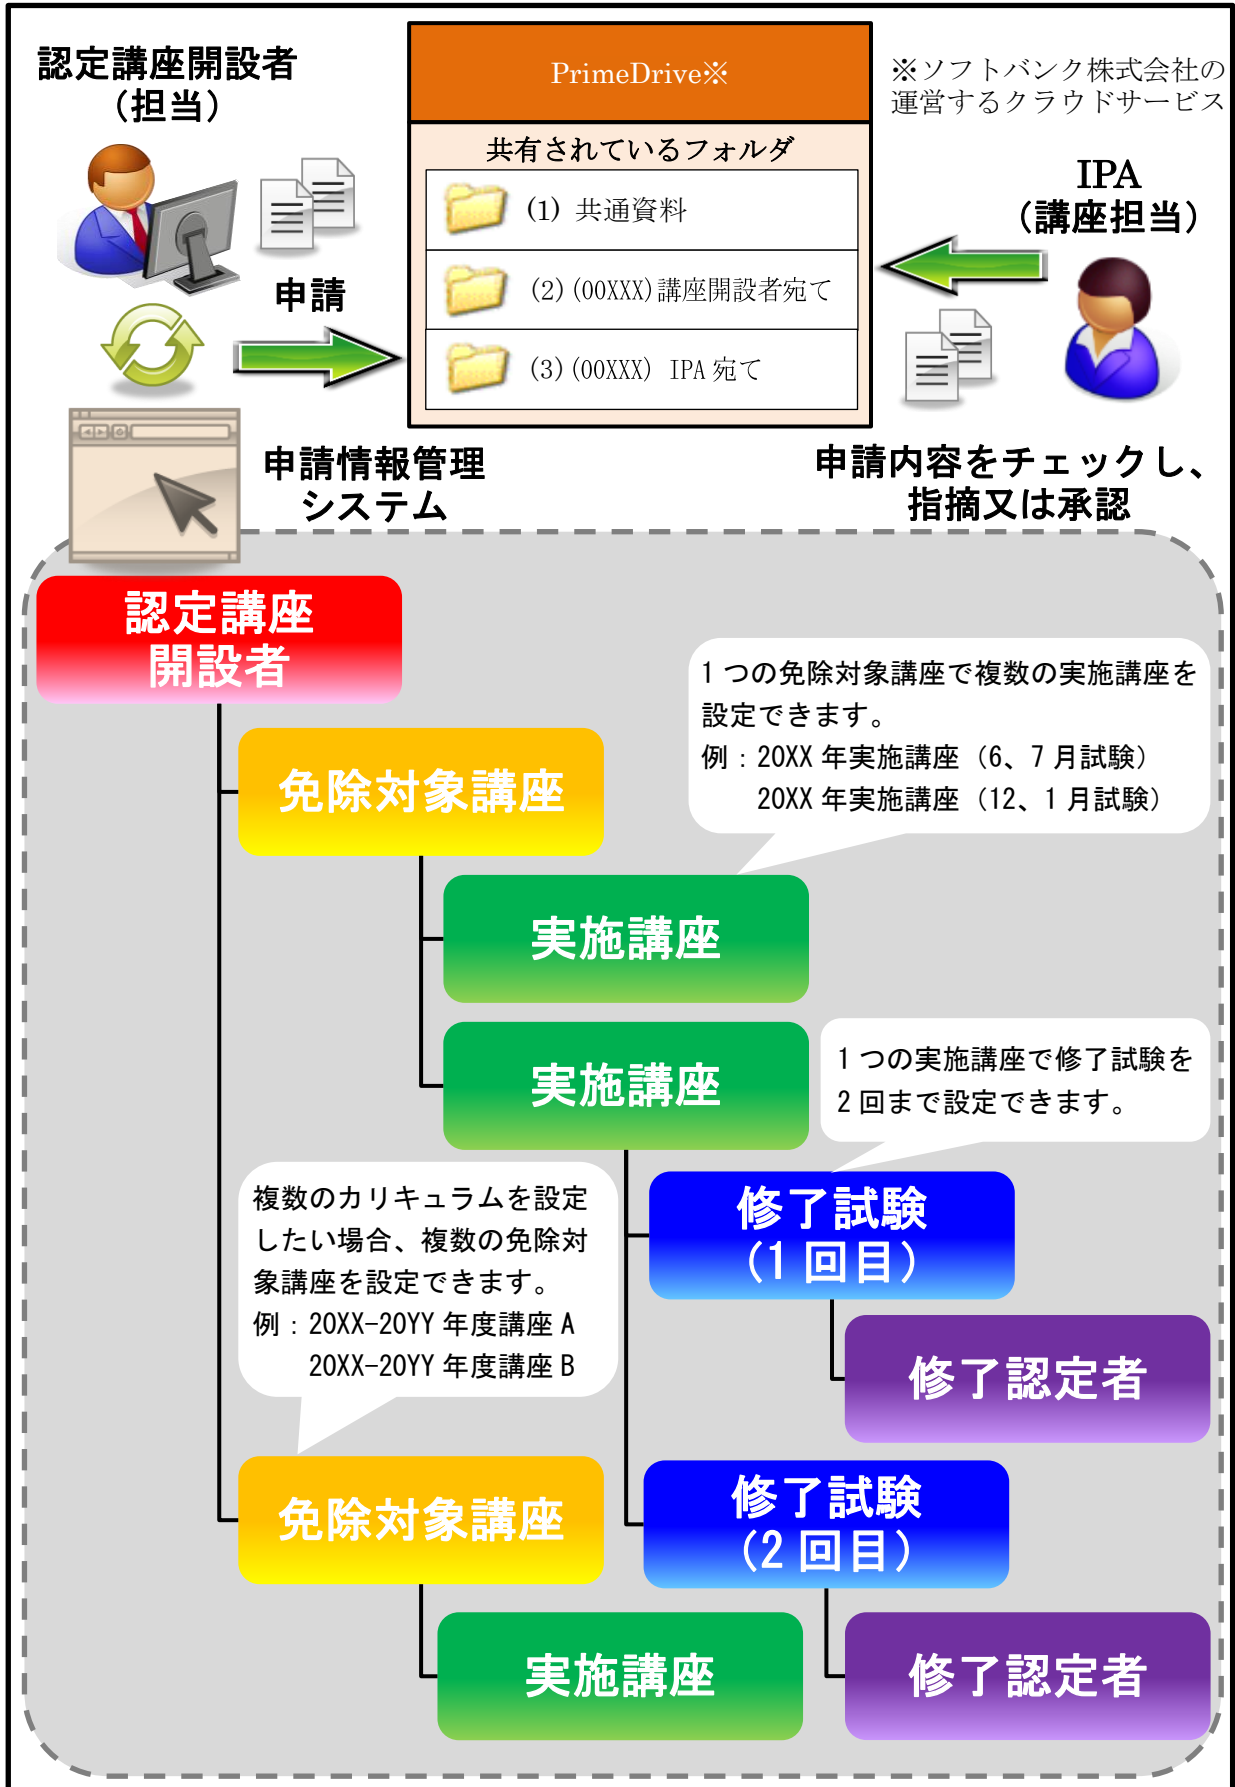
認定講座開設者
（担当）

申請

PrimeDrive※

※ソフトバンク株式会社の運営するクラウドサービス

共有されているフォルダ

(1) 共通資料

(2) (00XXX)講座開設者宛て

(3) (00XXX) IPA宛て

IPA
（講座担当）

申請情報管理
システム

申請内容をチェックし、
指摘又は承認

認定講座
開設者

1つの免除対象講座で複数の実施講座を設定できます。
例：20XX年実施講座（6、7月試験）
20XX年実施講座（12、1月試験）

免除対象講座

実施講座

実施講座

1つの実施講座で修了試験を2回まで設定できます。

複数のカリキュラムを設定したい場合、複数の免除対象講座を設定できます。
例：20XX-20YY年度講座A
20XX-20YY年度講座B

修了試験
（1回目）

修了認定者

免除対象講座

修了試験
（2回目）

実施講座

修了認定者